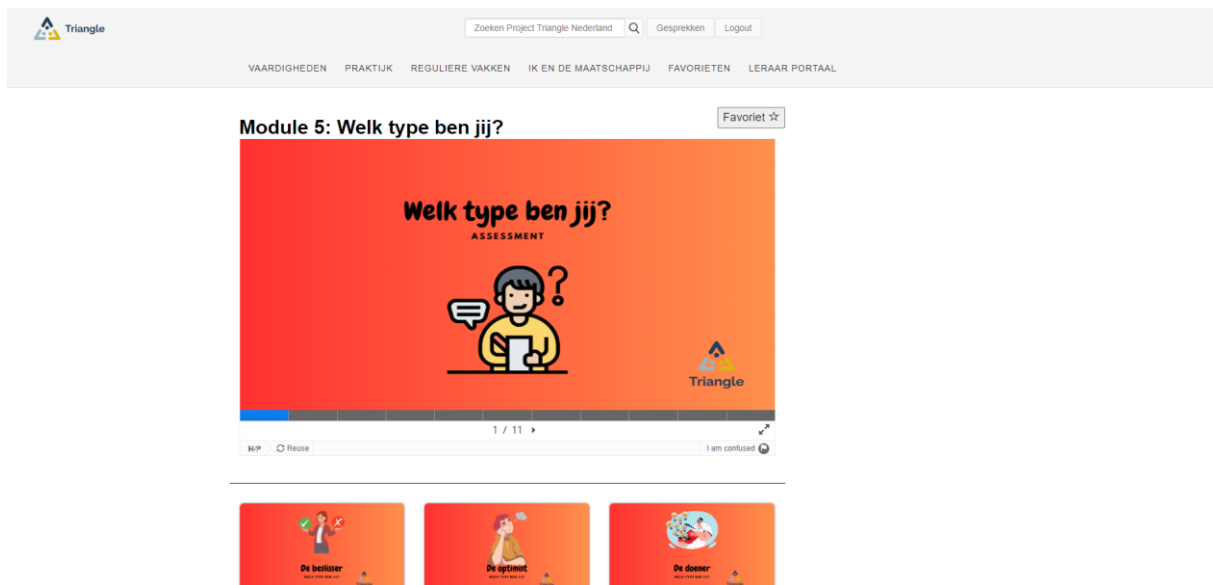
Triangle

Zoeken Project Triangle Nederland
Gesprekken
Logout

VAARDIGHEDEN PRAKTIJK REGULIERE VAKKEN IK EN DE MAATSCHAPPIJ FAVORIETEN LERAAR PORTAAL

Module 5: Welk type ben jij?

Favoriet ☆

Welk type ben jij?
ASSESSMENT

Triangle

1 / 11

H-P Reuse
I am confused

De beslisser
WELK TYPE BEN JIJ

De optimist
WELK TYPE BEN JIJ

De doener
WELK TYPE BEN JIJ